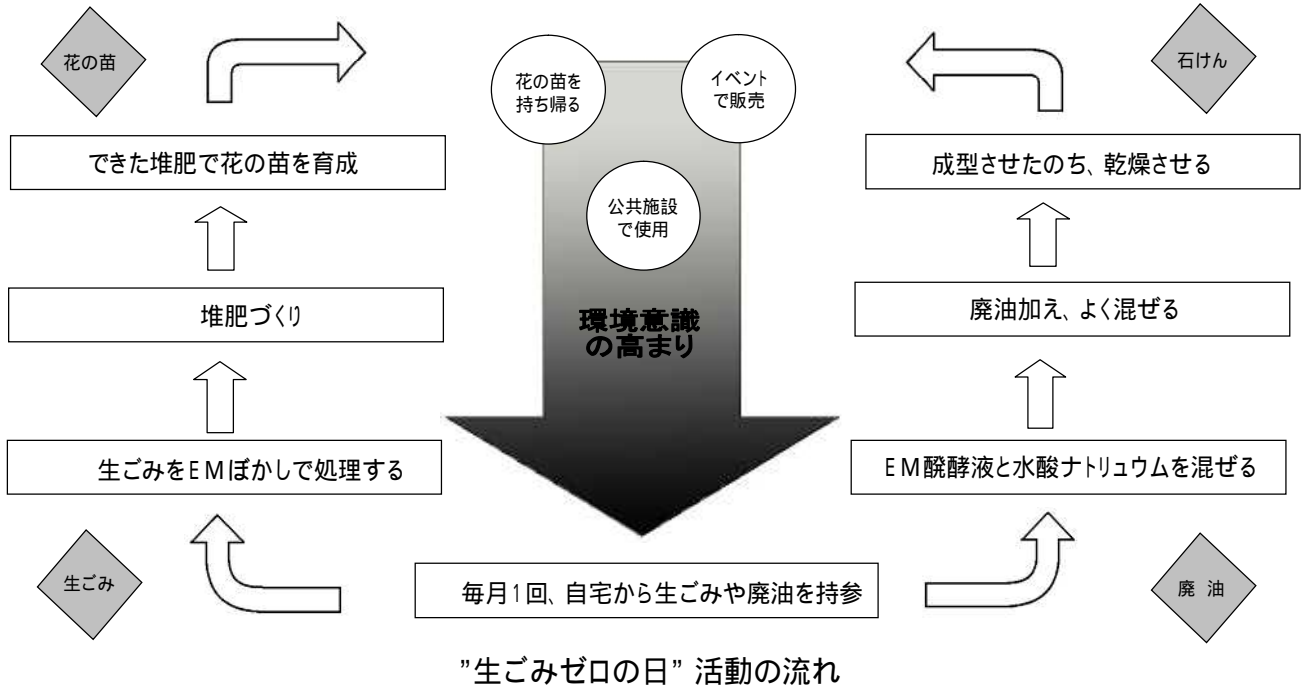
花の苗

できた堆肥で花の苗を育成

堆肥づくり

生ごみをＥＭぼかしで処理する

生ごみ

花の苗を持ち帰る

イベントで販売

公共施設で使用

環境意識の高まり

毎月1回、自宅から生ごみや廃油を持参

石けん

成型させたのち、乾燥させる

廃油加え、よく混ぜる

ＥＭ醗酵液と水酸ナトリュウムを混ぜる

廃 油

"生ごみゼロの日" 活動の流れ